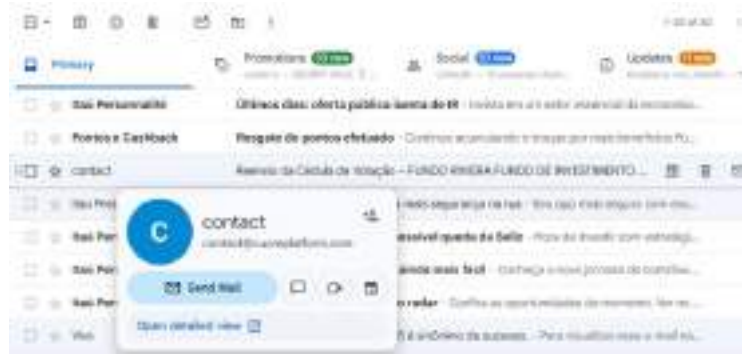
Primary

Promotions

Social

Updates

Itaú Personnalité

Últimos dias: oferta pública isenta de IR

Pontos e Cashback

Resgate de pontos efetuado

contact

Reenvio da Cédula de Votação – FUNDO RIVIERA FUNDO DE INVESTIMENTO ...

Itaú Pers

Itaú Per

Itaú Per

Itaú Per

Vivo

contact

C

Send Mail

Open detailed view

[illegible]